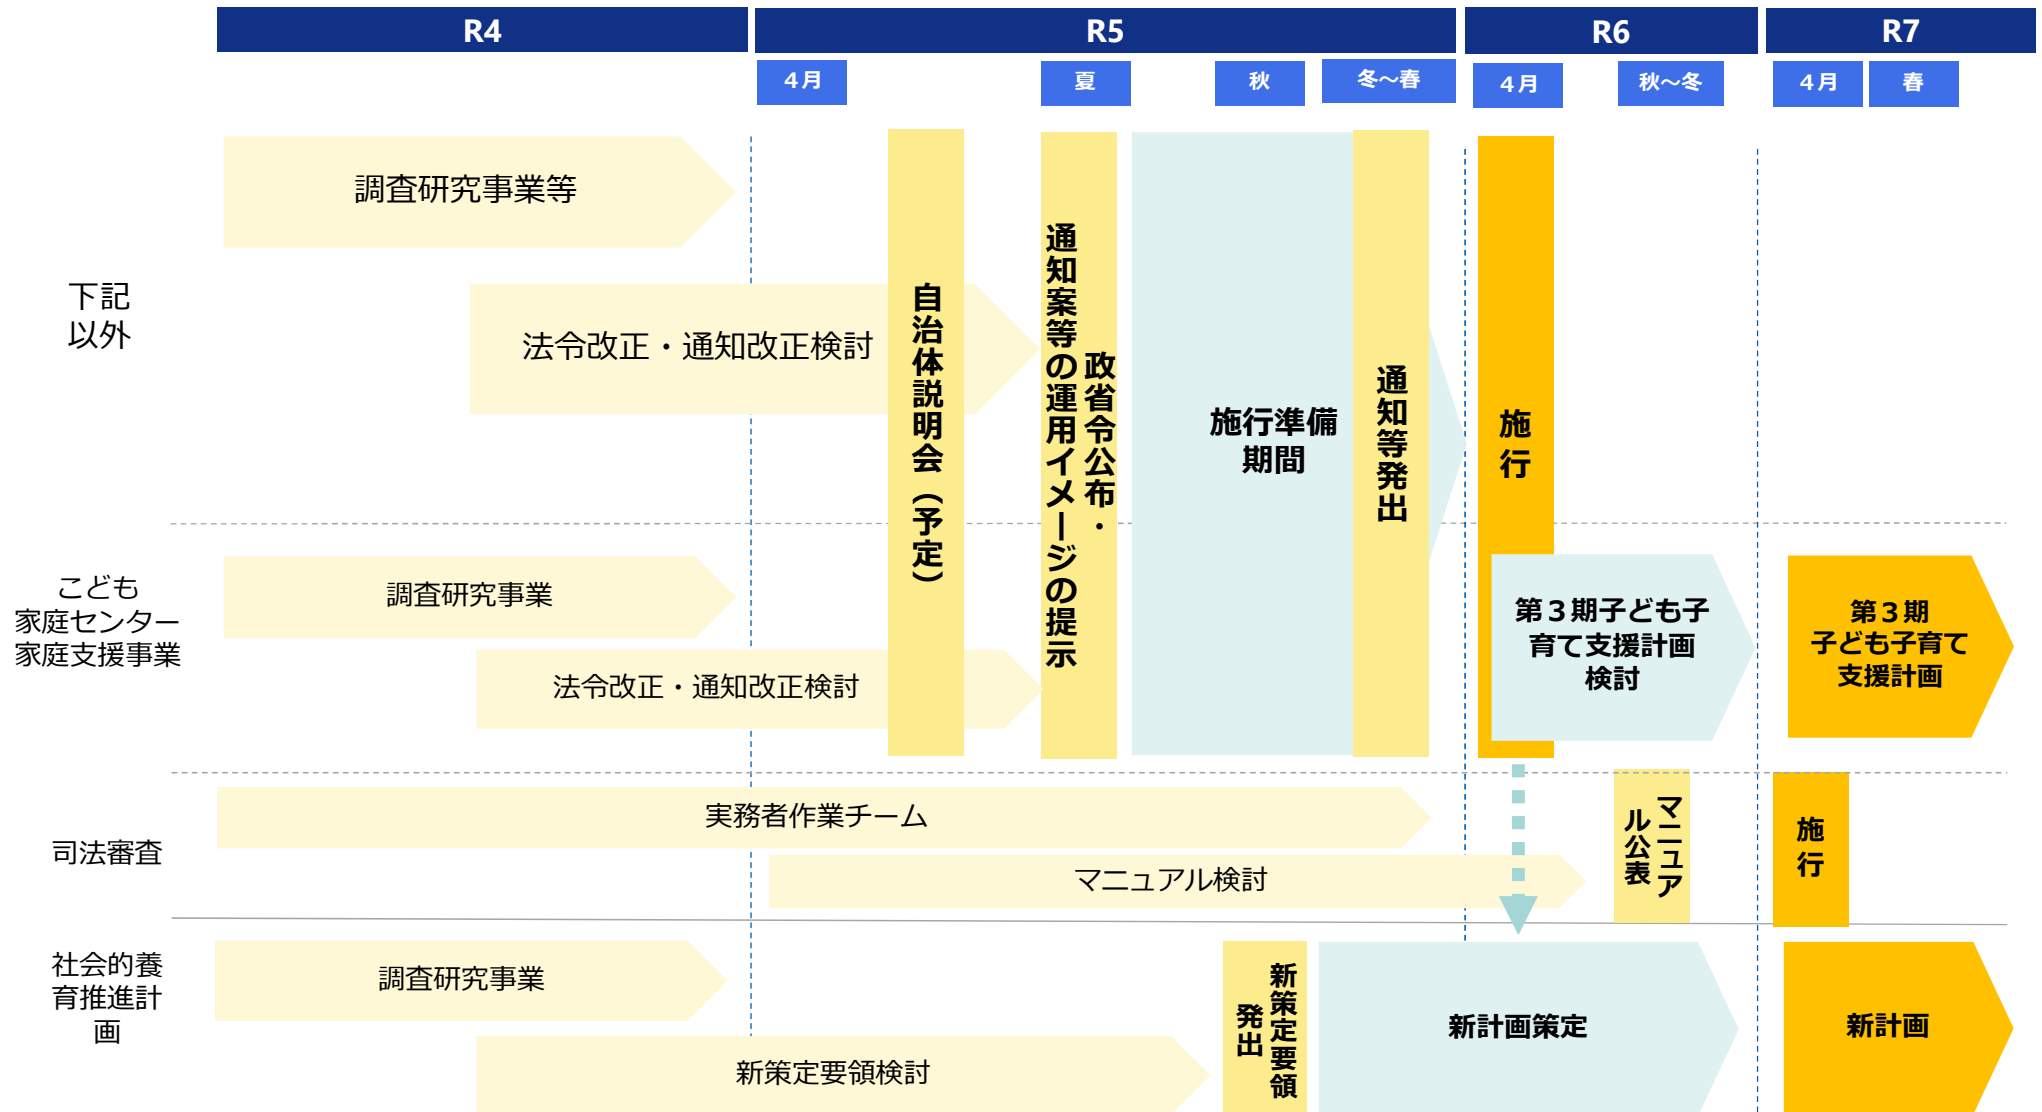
R4

R5

R6

R7

4月

夏

秋

冬～春

4月

秋～冬

4月

春

下記以外

調査研究事業等

法令改正・通知改正検討

自治体説明会（予定）

政省令公布・通知案等の運用イメージの提示

施行準備期間

通知等発出

施行

こども家庭センター家庭支援事業

調査研究事業

法令改正・通知改正検討

第３期子ども子育て支援計画検討

第３期子ども子育て支援計画

司法審査

実務者作業チーム

マニュアル検討

マニュアル公表

施行

社会的養育推進計画

調査研究事業

新策定要領検討

新策定要領発出

新計画策定

新計画